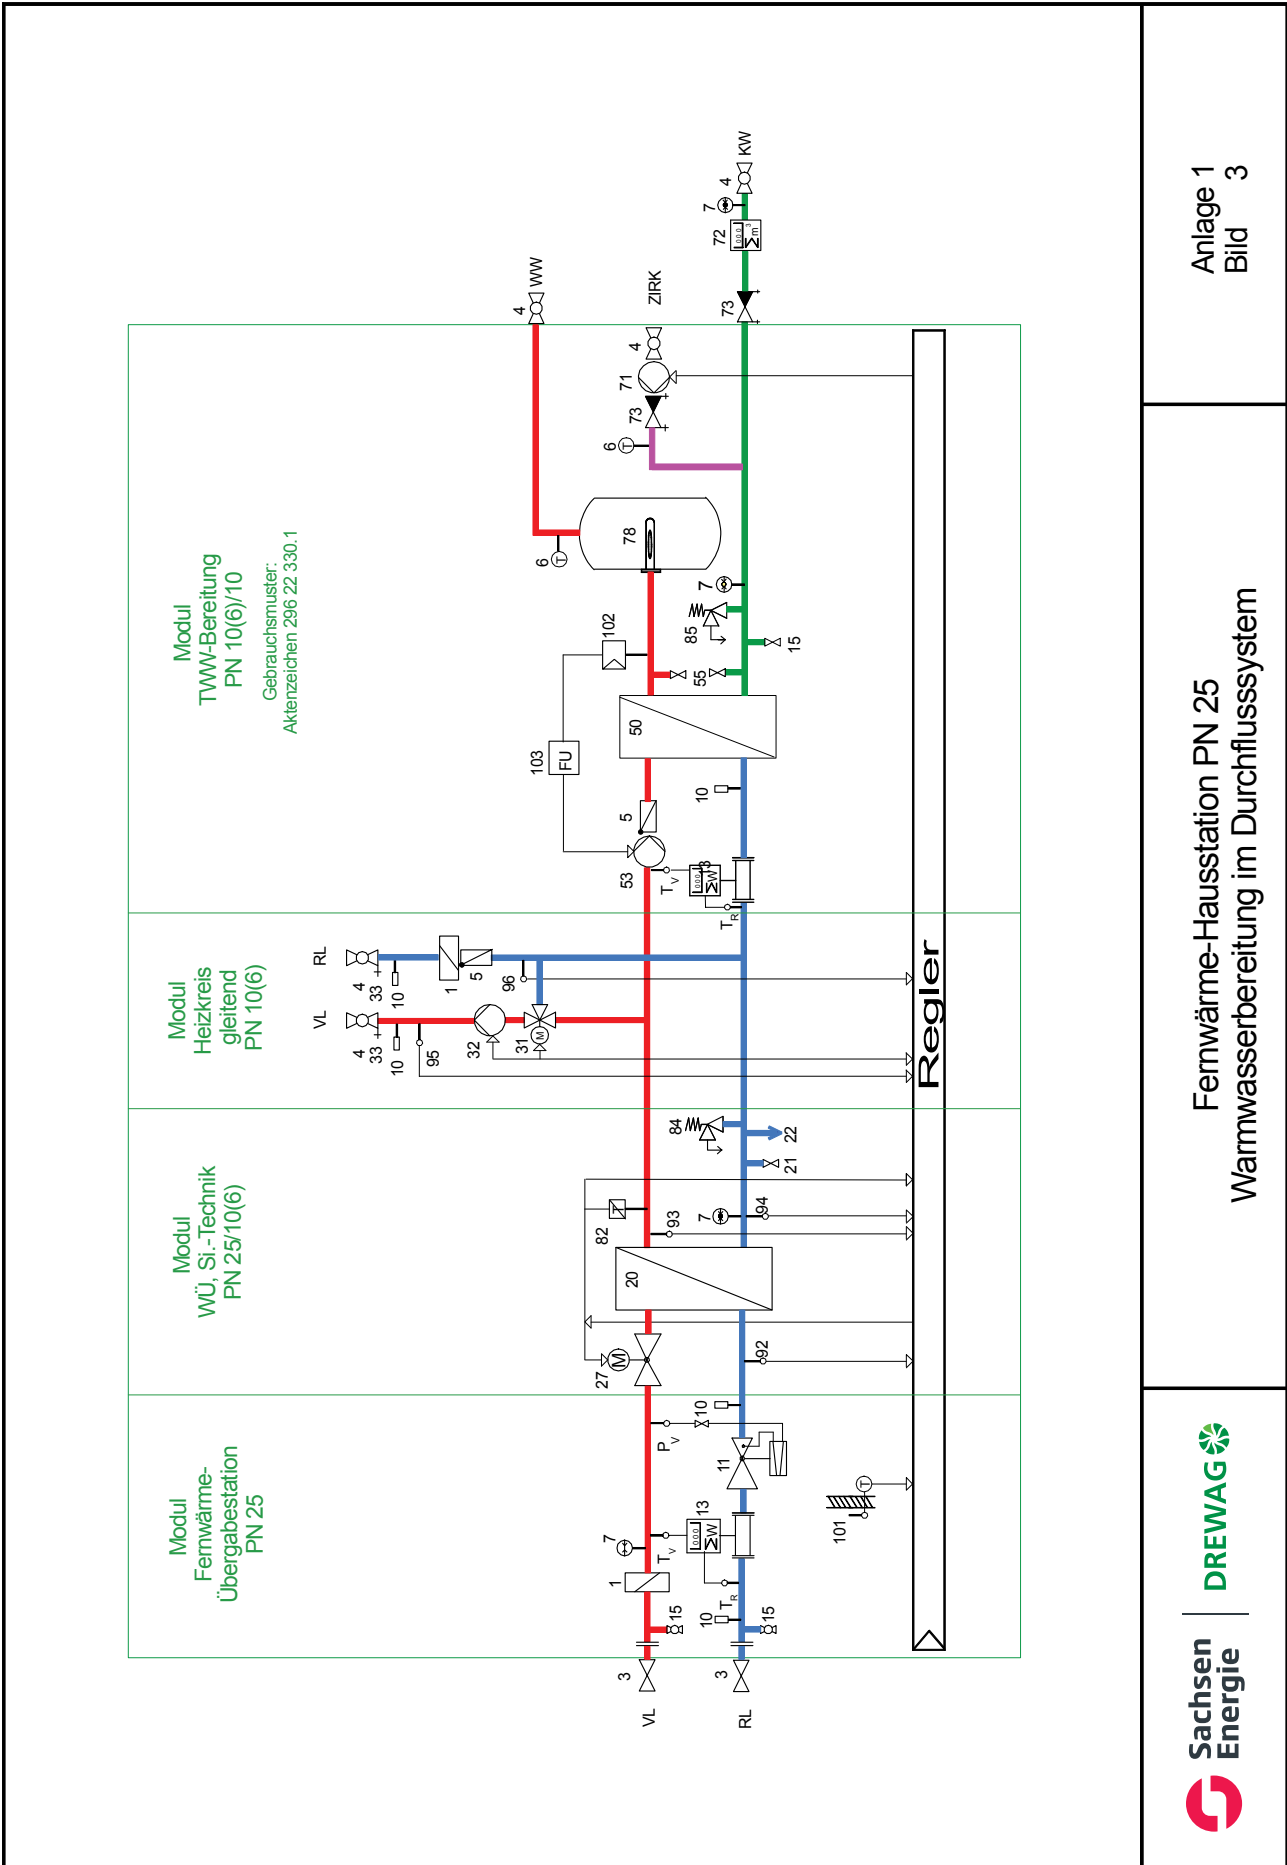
Anlage 1
Bild 3

Fernwärme-Hausstation PN 25
Warmwasserbereitung im Durchflusssystem

Sachsen Energie
DREWAG

Modul
Fernwärme-
Übergabestation
PN 25

Modul
WÜ, Si.-Technik
PN 25/10(6)

Modul
Heizkreis
gleitend
PN 10(6)

Modul
TWW-Bereitung
PN 10(6)/10
Gebrauchsmuster:
Aktenzeichen 296 22 330.1

Regler

VL
RL
3
3
15
15
10
1
7
$T_V$
$T_R$
13
11
10
$P_V$
101
27
92
20
82
93
7
94
21
22
84
VL
RL
4
33
10
95
32
31
4
33
10
1
5
96
53
$T_V$
$T_R$
3
5
103
FU
10
50
102
55
85
7
15
78
6
6
73
71
4
ZIRK
WW
4
73
72
7
4
KW